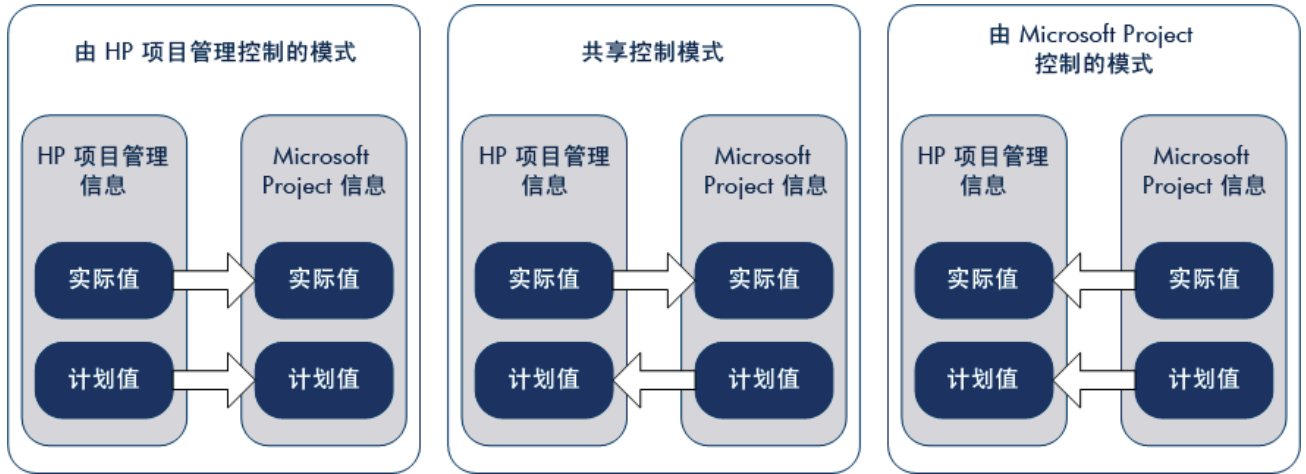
由 HP 项目管理控制的模式

HP 项目管理信息

Microsoft Project 信息

实际值

实际值

计划值

计划值

共享控制模式

HP 项目管理信息

Microsoft Project 信息

实际值

实际值

计划值

计划值

由 Microsoft Project 控制的模式

HP 项目管理信息

Microsoft Project 信息

实际值

实际值

计划值

计划值